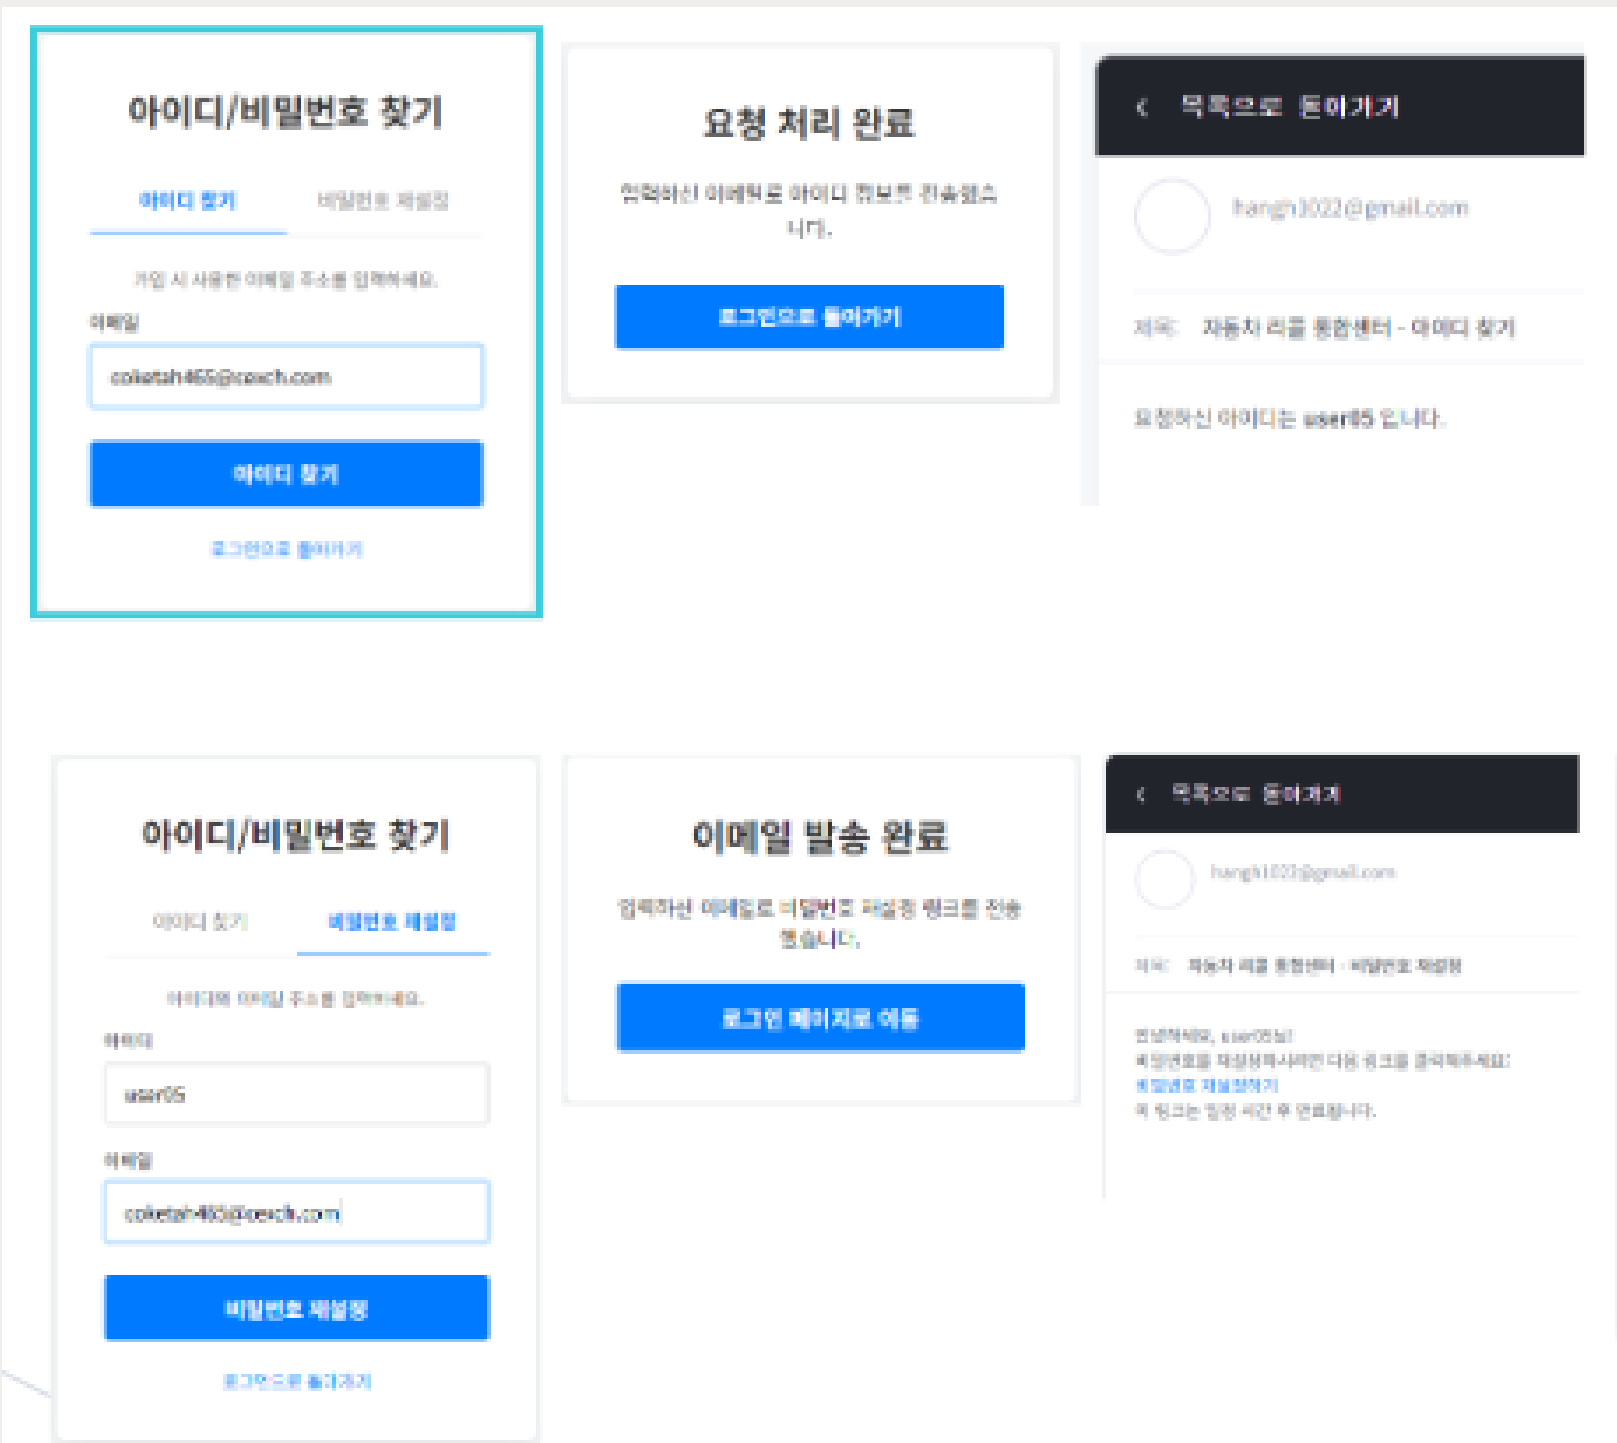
아이디/비밀번호 찾기

아이디 찾기 비밀번호 재설정

가입 시 사용한 이메일 주소를 입력하세요.

이메일

coketah465@coxch.com

아이디 찾기

로그인으로 돌아가기

요청 처리 완료

입력하신 이메일로 아이디 정보를 전송했습니다.

로그인으로 돌아가기

‹ 목록으로 돌아가기

hangh1022@gmail.com

제목: 자동차 리콜 통합센터 - 아이디 찾기

요청하신 아이디는 user05 입니다.

아이디/비밀번호 찾기

아이디 찾기 비밀번호 재설정

아이디와 이메일 주소를 입력하세요.

아이디

user05

이메일

coketah465@coxch.com

비밀번호 재설정

로그인으로 돌아가기

이메일 발송 완료

입력하신 이메일로 비밀번호 재설정 링크를 전송했습니다.

로그인 페이지로 이동

‹ 목록으로 돌아가기

hangh1022@gmail.com

제목: 자동차 리콜 통합센터 - 비밀번호 재설정

안녕하세요, user05님!
비밀번호를 재설정하시려면 다음 링크를 클릭하세요:
비밀번호 재설정하기
이 링크는 일정 시간 후 만료됩니다.